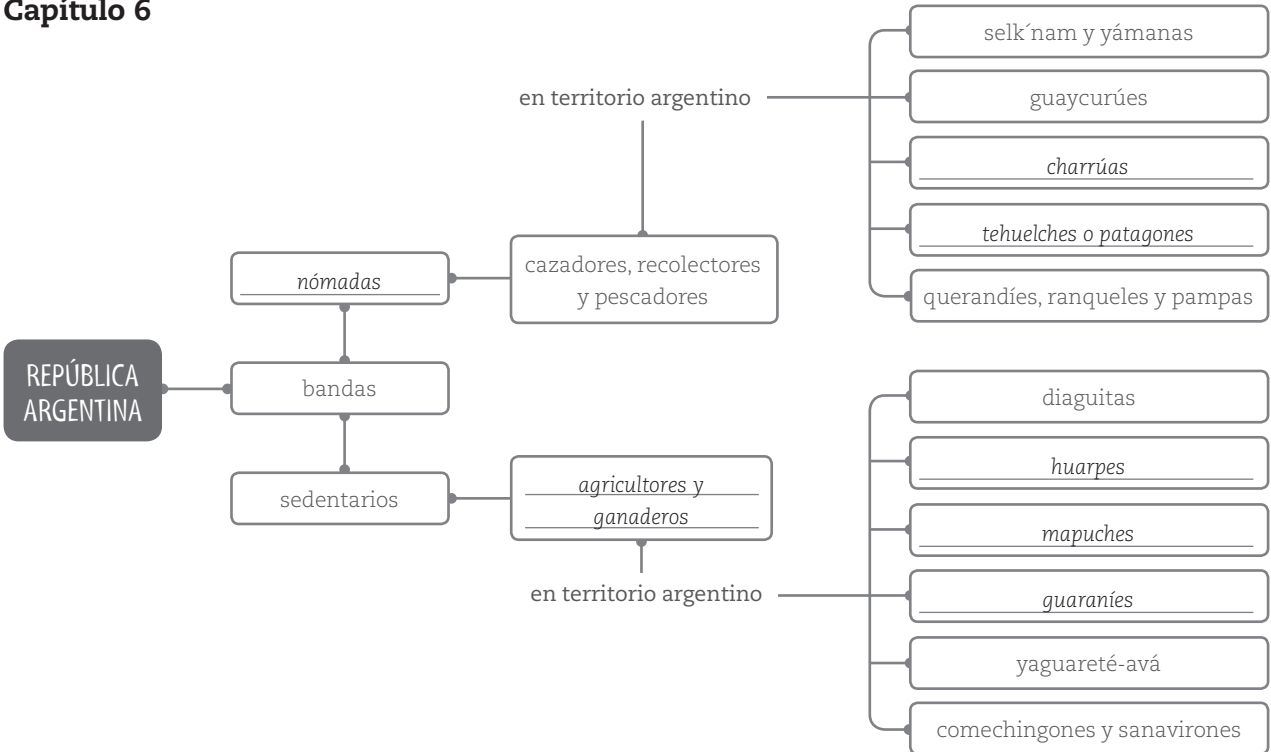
Capítulo 6

REPÚBLICA ARGENTINA

nómadas

bandas

sedentarios

cazadores, recolectores y pescadores

en territorio argentino

selk´nam y yámanas

guaycurúes

charrúas

tehuelches o patagones

querandíes, ranqueles y pampas

agricultores y ganaderos

en territorio argentino

diaguitas

huarpes

mapuches

guaraníes

yaguareté-avá

comechingones y sanavirones